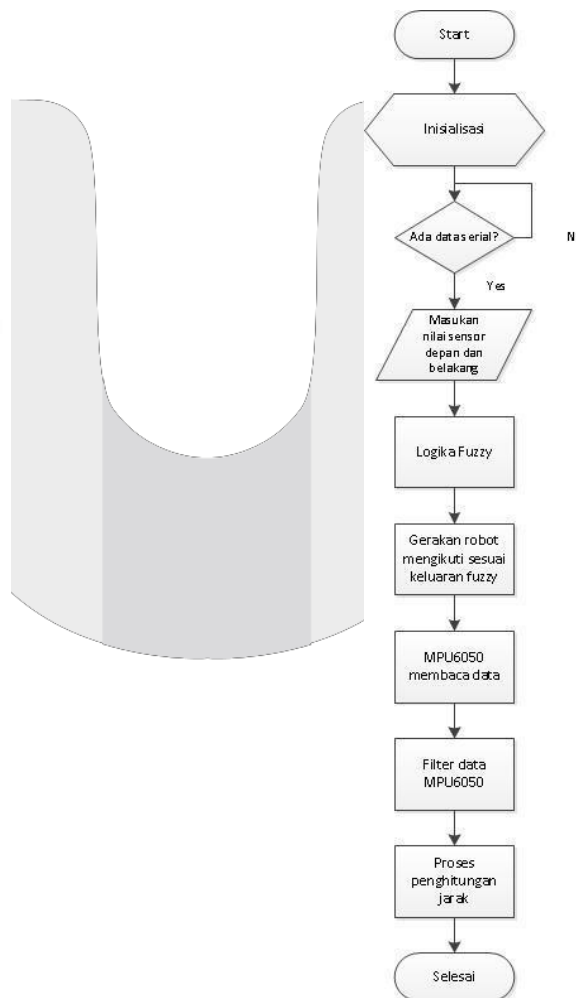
Start

Inisialisasi

Ada data serial?

N

Yes

Masukan nilai sensor depan dan belakang

Logika Fuzzy

Gerakan robot mengikuti sesuai keluaran fuzzy

MPU6050 membaca data

Filter data MPU6050

Proses penghitungan jarak

Selesai